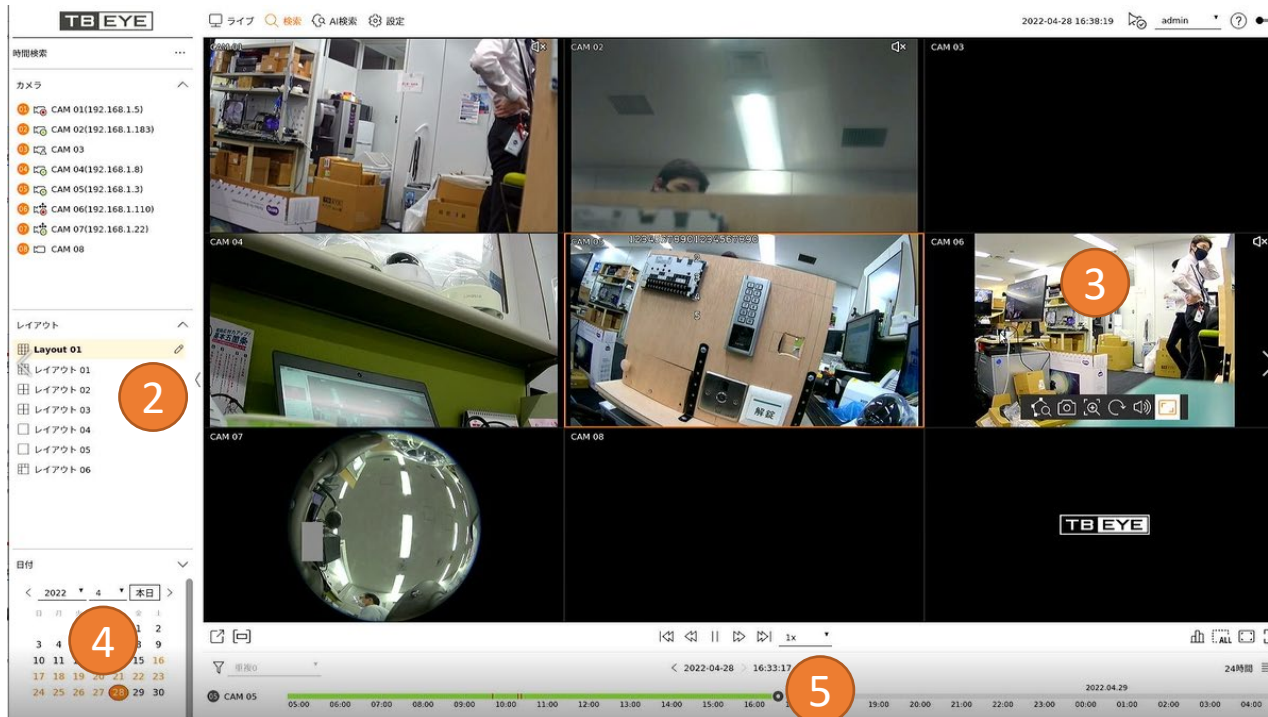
TB EYE

ライブ 検索 AI検索 設定

2022-04-28 16:38:19 admin

時間検索 ...

カメラ

01 CAM 01(192.168.1.5)
02 CAM 02(192.168.1.183)
03 CAM 03
04 CAM 04(192.168.1.8)
05 CAM 05(192.168.1.3)
06 CAM 06(192.168.1.110)
07 CAM 07(192.168.1.22)
08 CAM 08

レイアウト

Layout 01
レイアウト 01
レイアウト 02
レイアウト 03
レイアウト 04
レイアウト 05
レイアウト 06

2

日付

2022 4 本日

3 4 8 9
10 11 15 16
17 18 19 20 21 22 23
24 25 26 27 28 29 30
1 2

4

CAM 01
CAM 02
CAM 03
CAM 04
CAM 05 1234567890123456789
CAM 06
CAM 07
CAM 08

3

TB EYE

1x

2022-04-28 16:33:17

24時間

5

2022.04.29

05 CAM 05

05:00 06:00 07:00 08:00 09:00 10:00 11:00 12:00 13:00 14:00 15:00 16:00 19:00 20:00 21:00 22:00 23:00 00:00 01:00 02:00 03:00 04:00